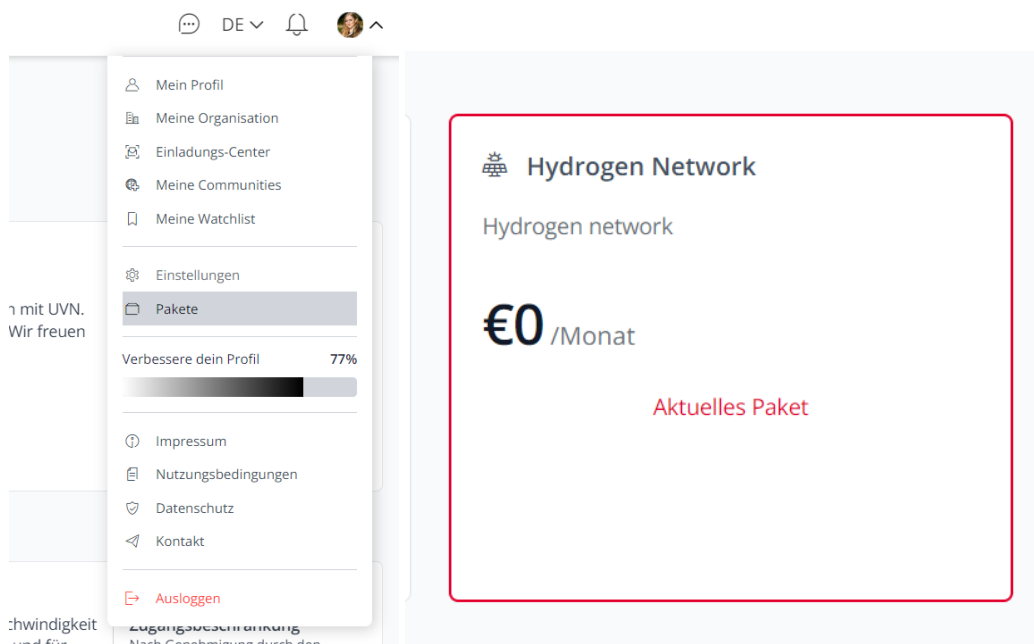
DE

Mein Profil
Meine Organisation
Einladungs-Center
Meine Communities
Meine Watchlist

Einstellungen
Pakete

Verbessere dein Profil 77%

Impressum
Nutzungsbedingungen
Datenschutz
Kontakt

Ausloggen

n mit UVN. Wir freuen

chwindigkeit und für

Zugangsbeschränkung
Nach Genehmigung durch den

Hydrogen Network

Hydrogen network

€0 /Monat

Aktuelles Paket